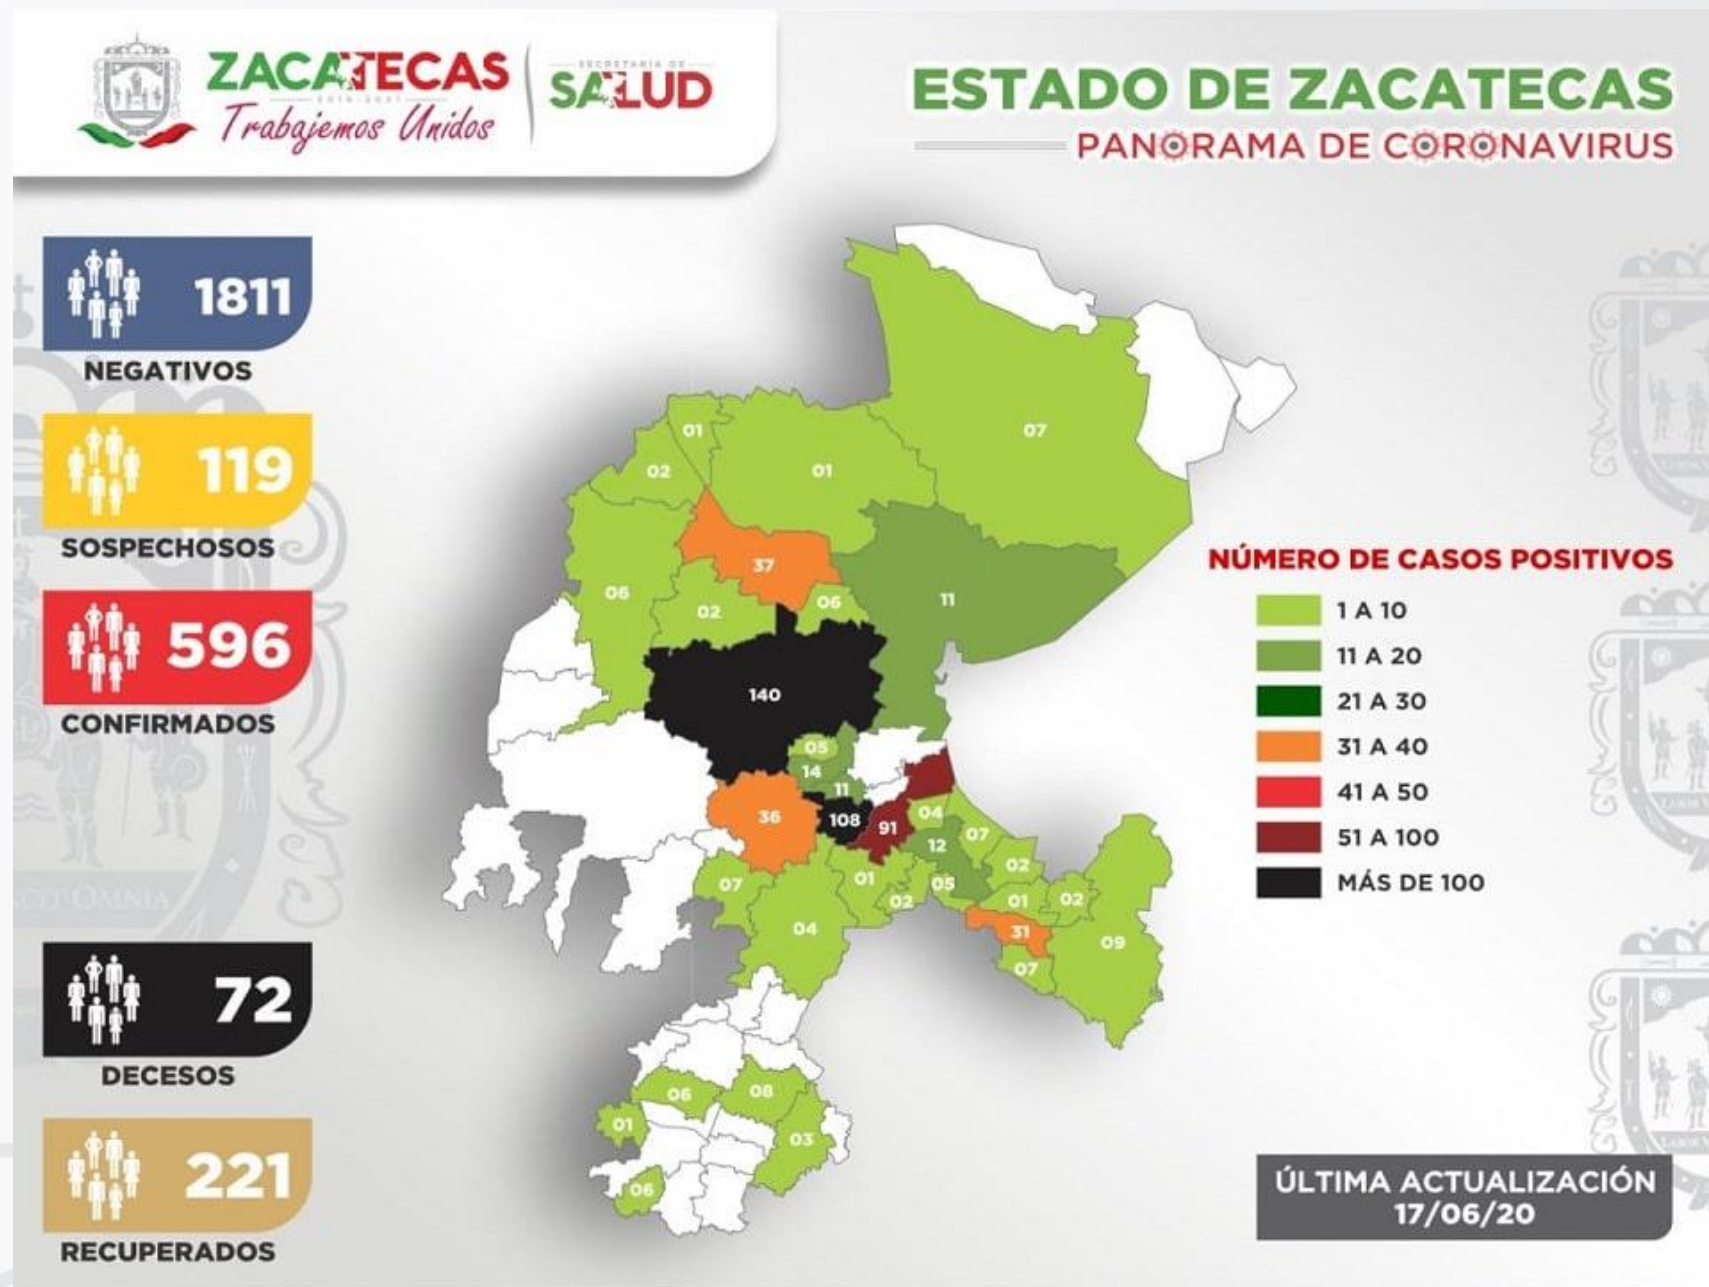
ZACATECAS
2016-2021
Trabajemos Unidos

SECRETARÍA DE
SALUD

ESTADO DE ZACATECAS
PANORAMA DE CORONAVIRUS

1811
NEGATIVOS

119
SOSPECHOSOS

596
CONFIRMADOS

72
DECESOS

221
RECUPERADOS

01
02
01
07
37
06
06
02
11
140
05
14
11
36
108
91
04
07
12
02
07
01
05
02
01
02
31
04
07
09
06
08
01
03
06

NÚMERO DE CASOS POSITIVOS
1 A 10
11 A 20
21 A 30
31 A 40
41 A 50
51 A 100
MÁS DE 100

ÚLTIMA ACTUALIZACIÓN
17/06/20